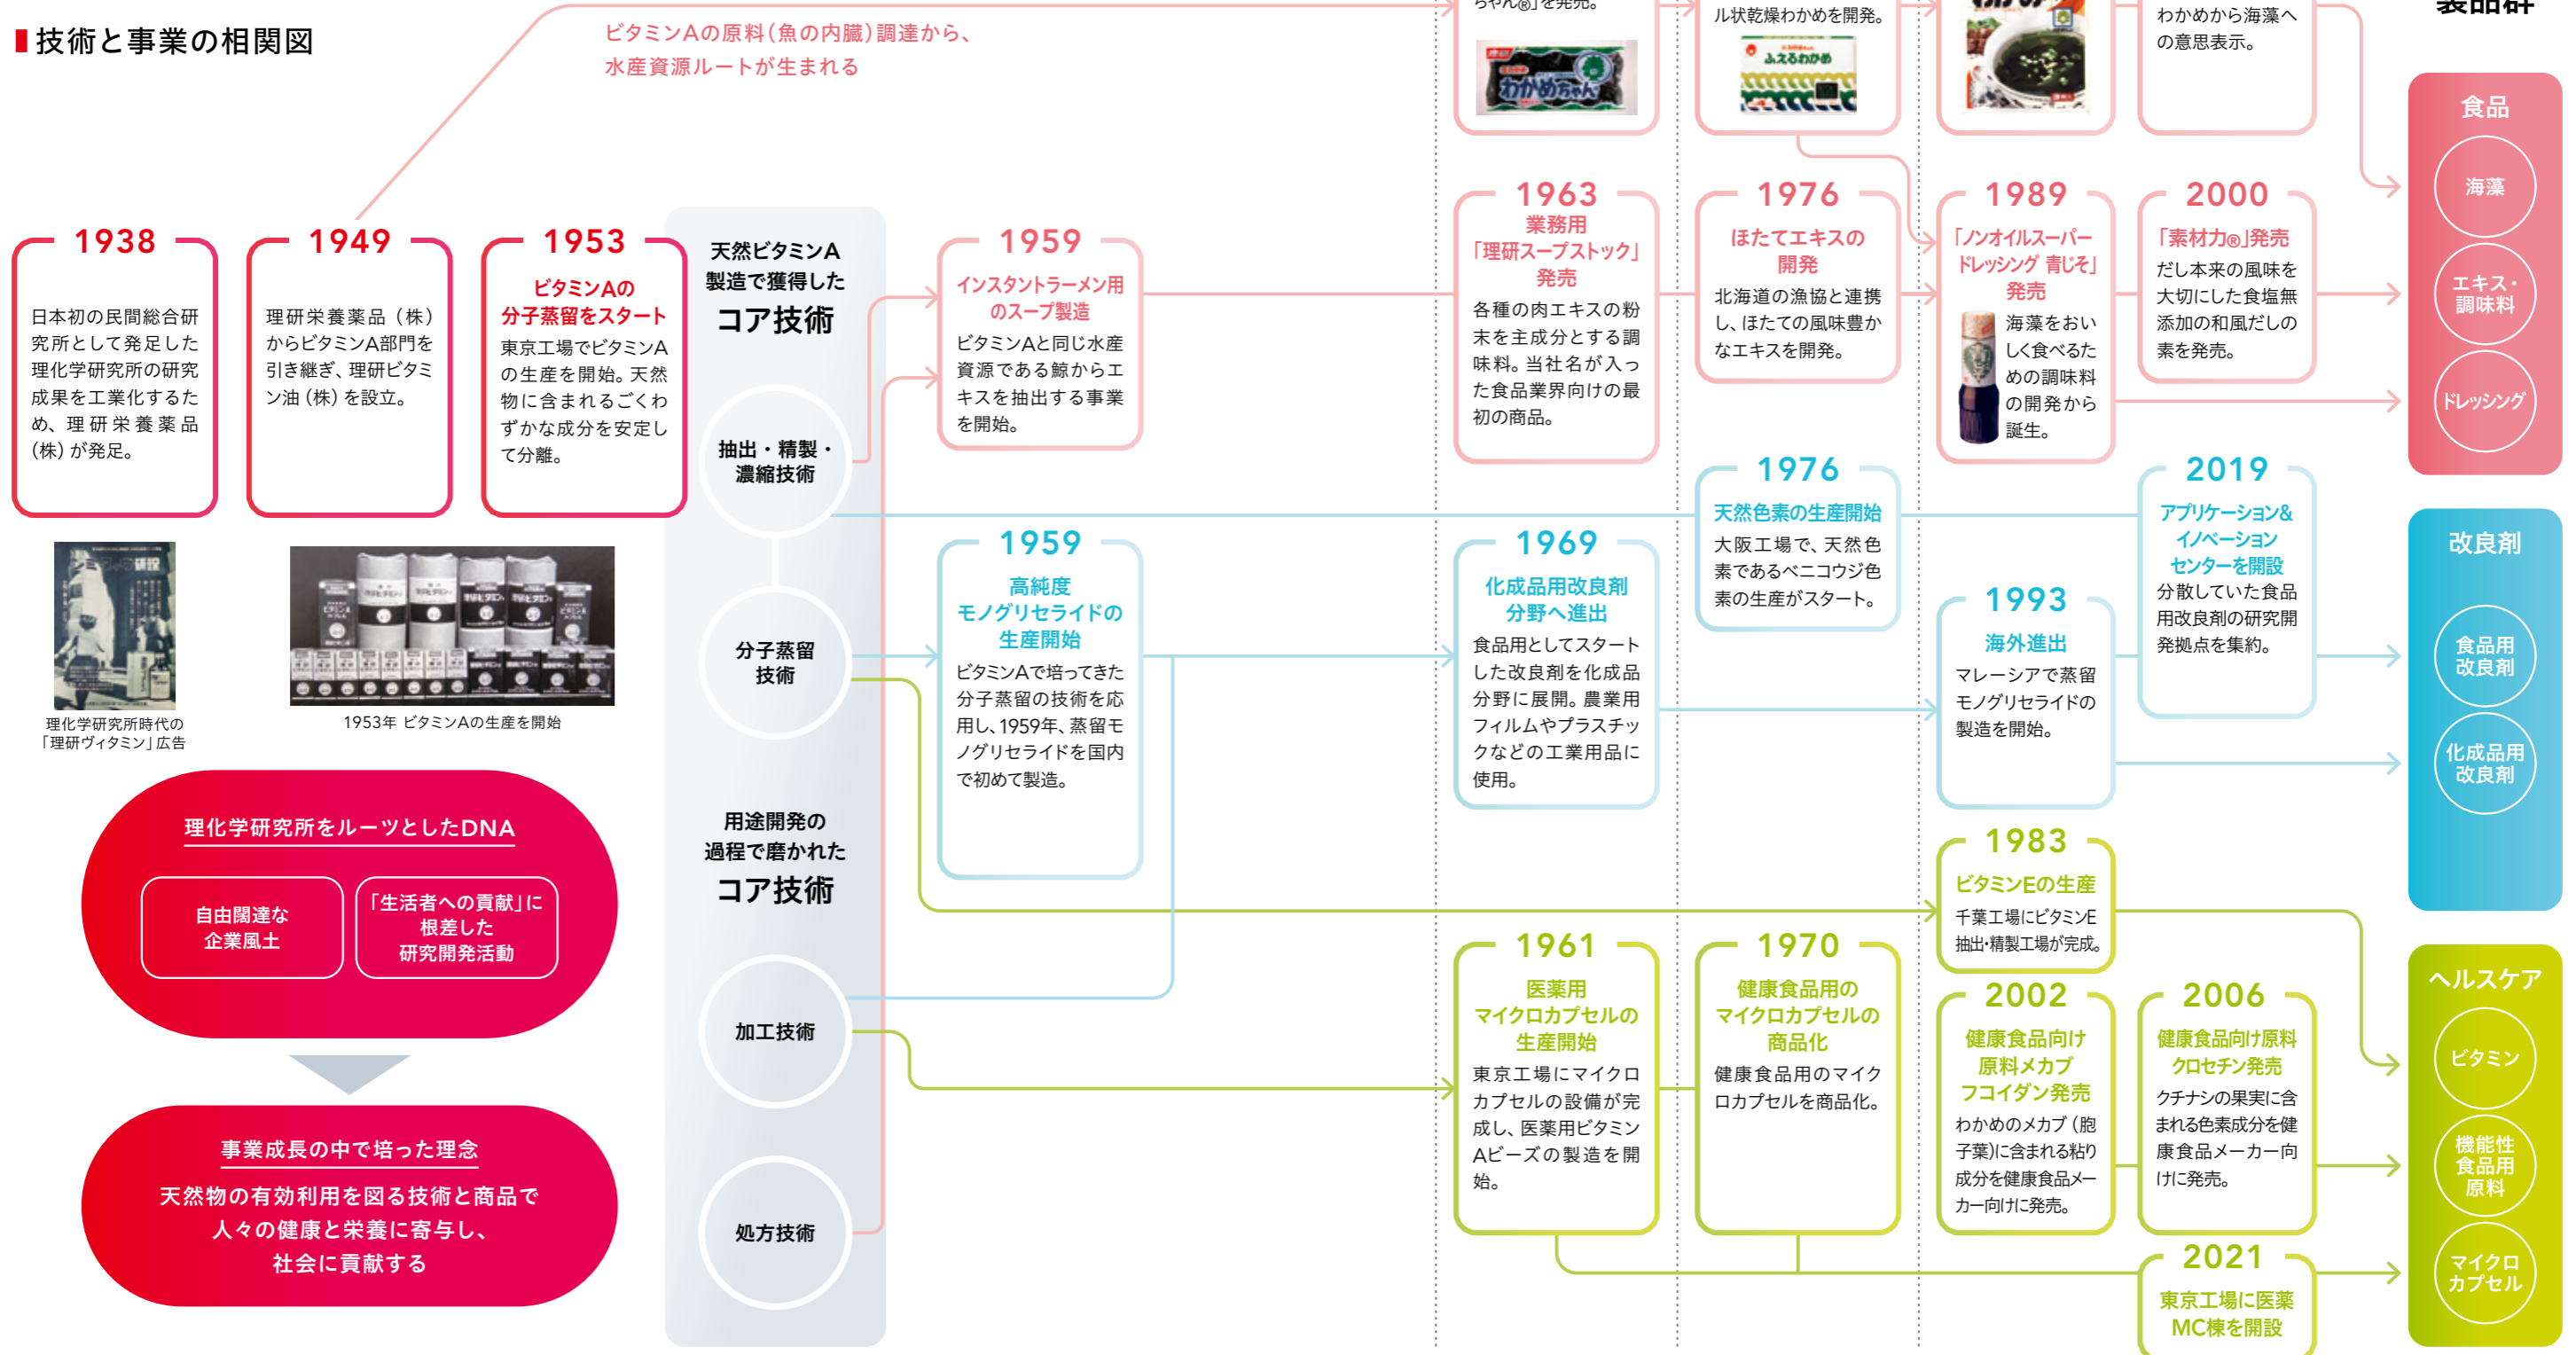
技術と事業の相関図

ビタミンAの原料（魚の内臓）調達から、水産資源ルートが生まれる

1938
日本初の民間総合研究所として発足した理化学研究所の研究成果を工業化するため、理研栄養薬品（株）が発足。

1949
理研栄養薬品（株）からビタミンA部門を引き継ぎ、理研ビタミン油（株）を設立。

1953
ビタミンAの分子蒸留をスタート
東京工場でビタミンAの生産を開始。天然物に含まれるごくわずかな成分を安定して分離。

理化学研究所時代の「理研ヴィタミン」広告

1953年 ビタミンAの生産を開始

理化学研究所をルーツとしたDNA
自由闊達な企業風土
「生活者への貢献」に根差した研究開発活動

事業成長の中で培った理念
天然物の有効利用を図る技術と商品で人々の健康と栄養に寄与し、社会に貢献する

天然ビタミンA製造で獲得したコア技術
抽出・精製・濃縮技術
分子蒸留技術
用途開発の過程で磨かれたコア技術
加工技術
処方技術

1959
インスタントラーメン用のスープ製造
ビタミンAと同じ水産資源である鯨からエキスを抽出する事業を開始。

1959
高純度モノグリセライドの生産開始
ビタミンAで培ってきた分子蒸留の技術を応用し、1959年、蒸留モノグリセライドを国内で初めて製造。

ちゃん®」を発売。
ル状乾燥わかめを開発。
わかめから海藻への意思表示。

1963
業務用「理研スープストック」発売
各種の肉エキスの粉末を主成分とする調味料。当社名が入った食品業界向けの最初の商品。

1976
ほたてエキスの開発
北海道の漁協と連携し、ほたての風味豊かなエキスを開発。

1989
「ノンオイルスーパードレッシング 青じそ」発売
海藻をおいしく食べるための調味料の開発から誕生。

2000
「素材力®」発売
だし本来の風味を大切にした食塩無添加の和風だしの素を発売。

1976
天然色素の生産開始
大阪工場で、天然色素であるベニコウジ色素の生産がスタート。

2019
アプリケーション&イノベーションセンターを開設
分散していた食品用改良剤の研究開発拠点を集約。

1969
化成品用改良剤分野へ進出
食品用としてスタートした改良剤を化成品分野に展開。農業用フィルムやプラスチックなどの工業用品に使用。

1993
海外進出
マレーシアで蒸留モノグリセライドの製造を開始。

1983
ビタミンEの生産
千葉工場にビタミンE抽出・精製工場が完成。

1961
医薬用マイクロカプセルの生産開始
東京工場にマイクロカプセルの設備が完成し、医薬用ビタミンAビーズの製造を開始。

1970
健康食品用のマイクロカプセルの商品化
健康食品用のマイクロカプセルを商品化。

2002
健康食品向け原料メカブフコイダン発売
わかめのメカブ（胞子葉）に含まれる粘り成分を健康食品メーカー向けに発売。

2006
健康食品向け原料クロセチン発売
クチナシの果実に含まれる色素成分を健康食品メーカー向けに発売。

2021
東京工場に医薬MC棟を開設

製品群
食品
海藻
エキス・調味料
ドレッシング
改良剤
食品用改良剤
化成品用改良剤
ヘルスケア
ビタミン
機能性食品用原料
マイクロカプセル